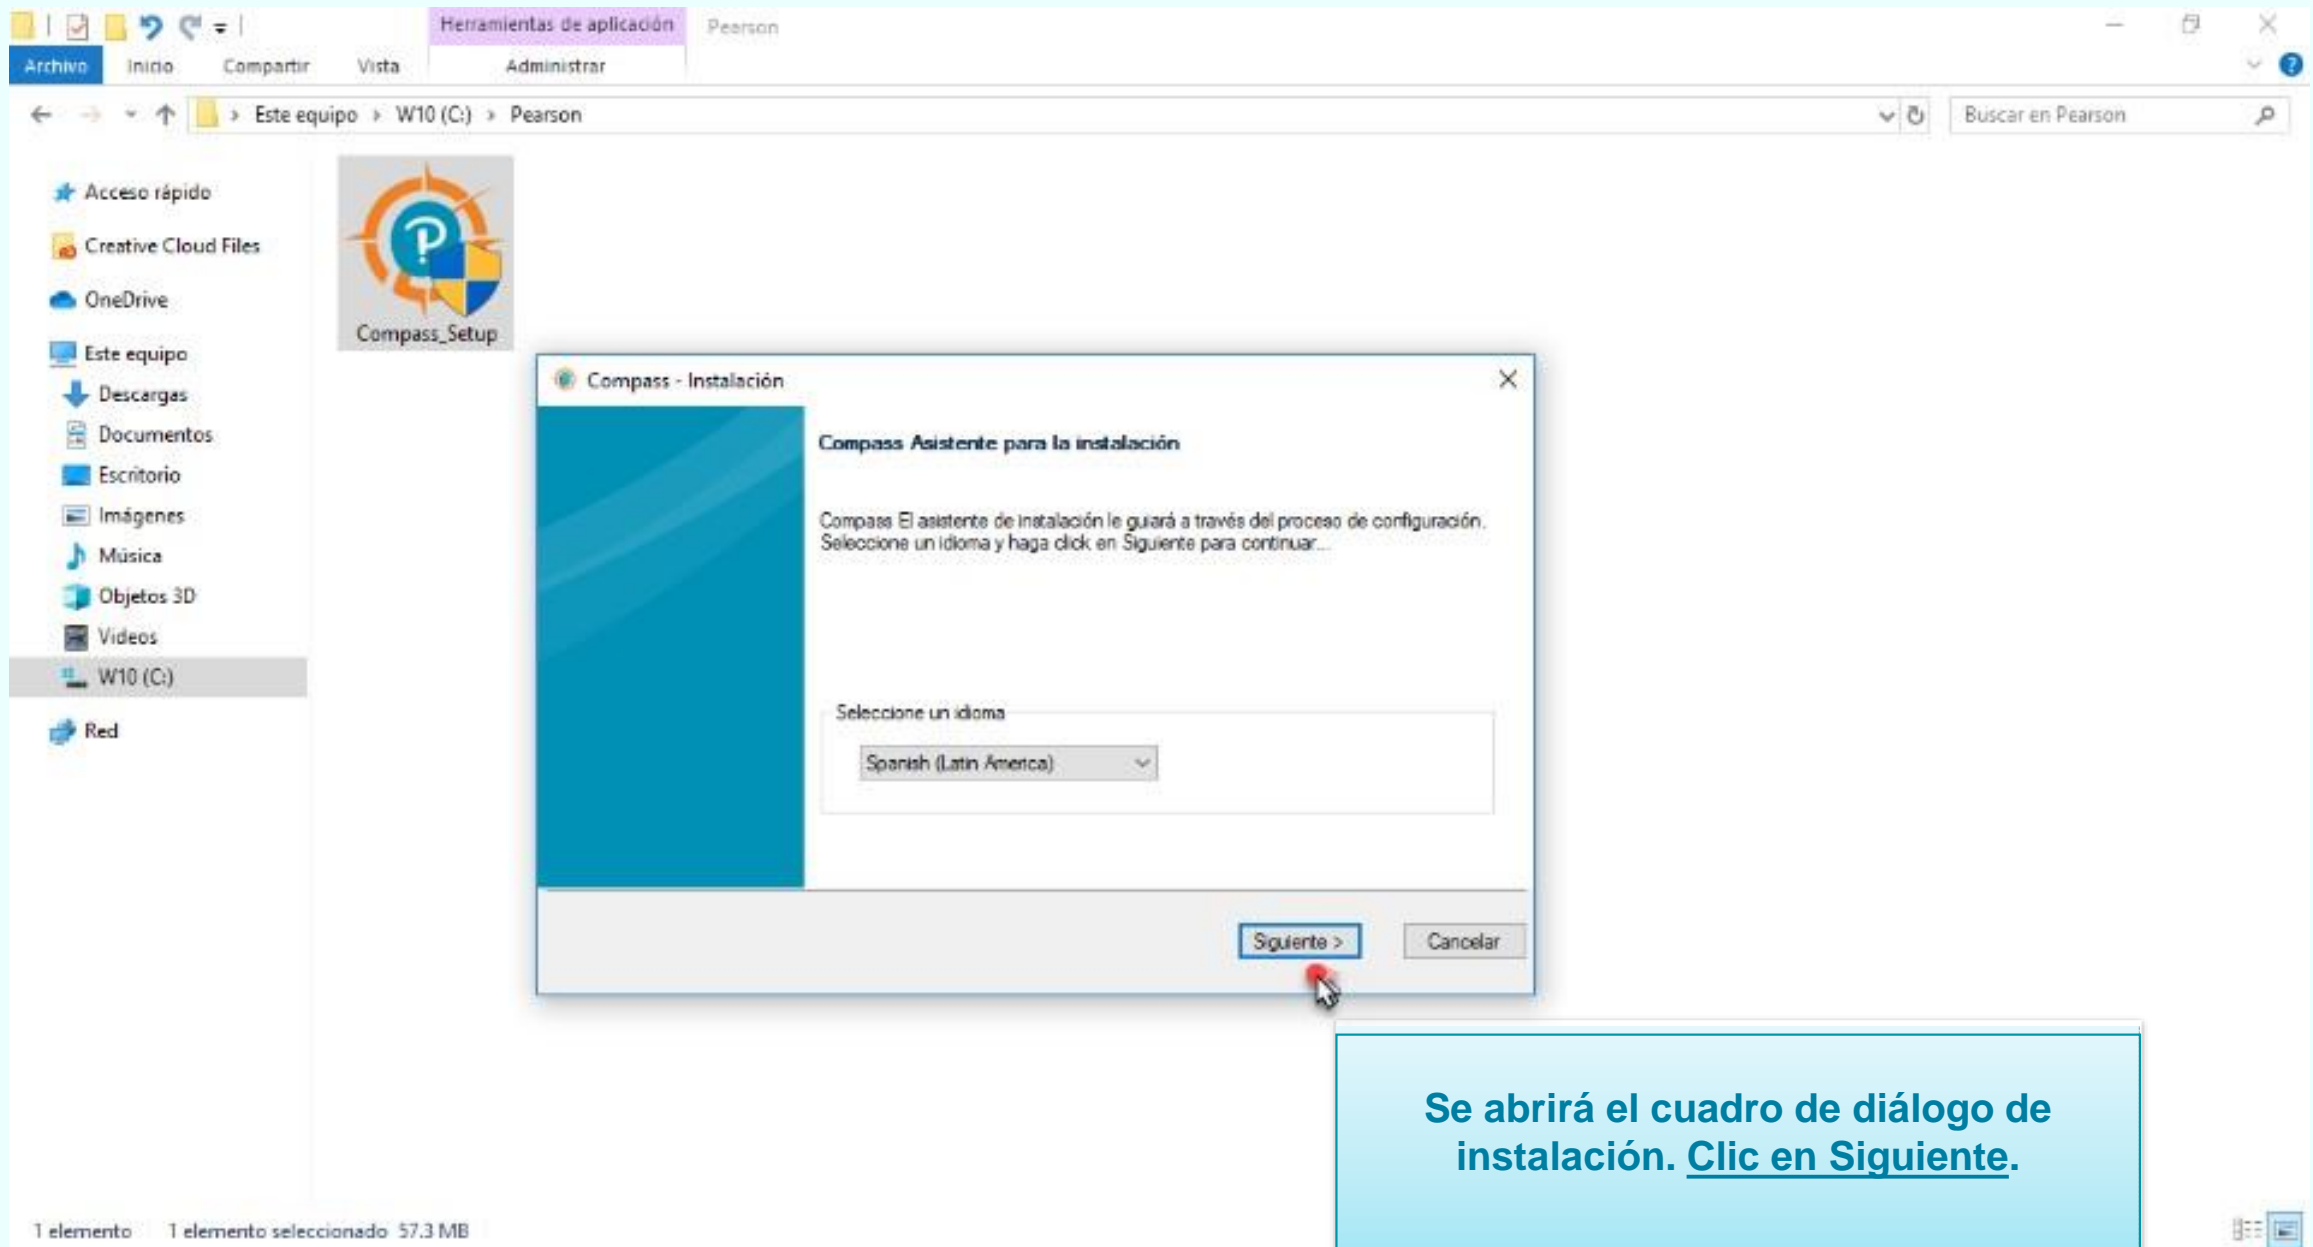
Herramientas de aplicación Pearson

Archivo Inicio Compartir Vista Administrar

Este equipo › W10 (C:) › Pearson

Buscar en Pearson

Acceso rápido
Creative Cloud Files
OneDrive
Este equipo
Descargas
Documentos
Escritorio
Imágenes
Música
Objetos 3D
Videos
W10 (C:)
Red

Compass_Setup

Compass - Instalación

Compass Asistente para la instalación

Compass El asistente de instalación le guiará a través del proceso de configuración. Seleccione un idioma y haga click en Siguiente para continuar...

Seleccione un idioma

Spanish (Latin America)

Siguiente >
Cancelar

Se abrirá el cuadro de diálogo de instalación. Clic en Siguiente.

1 elemento 1 elemento seleccionado 57.3 MB